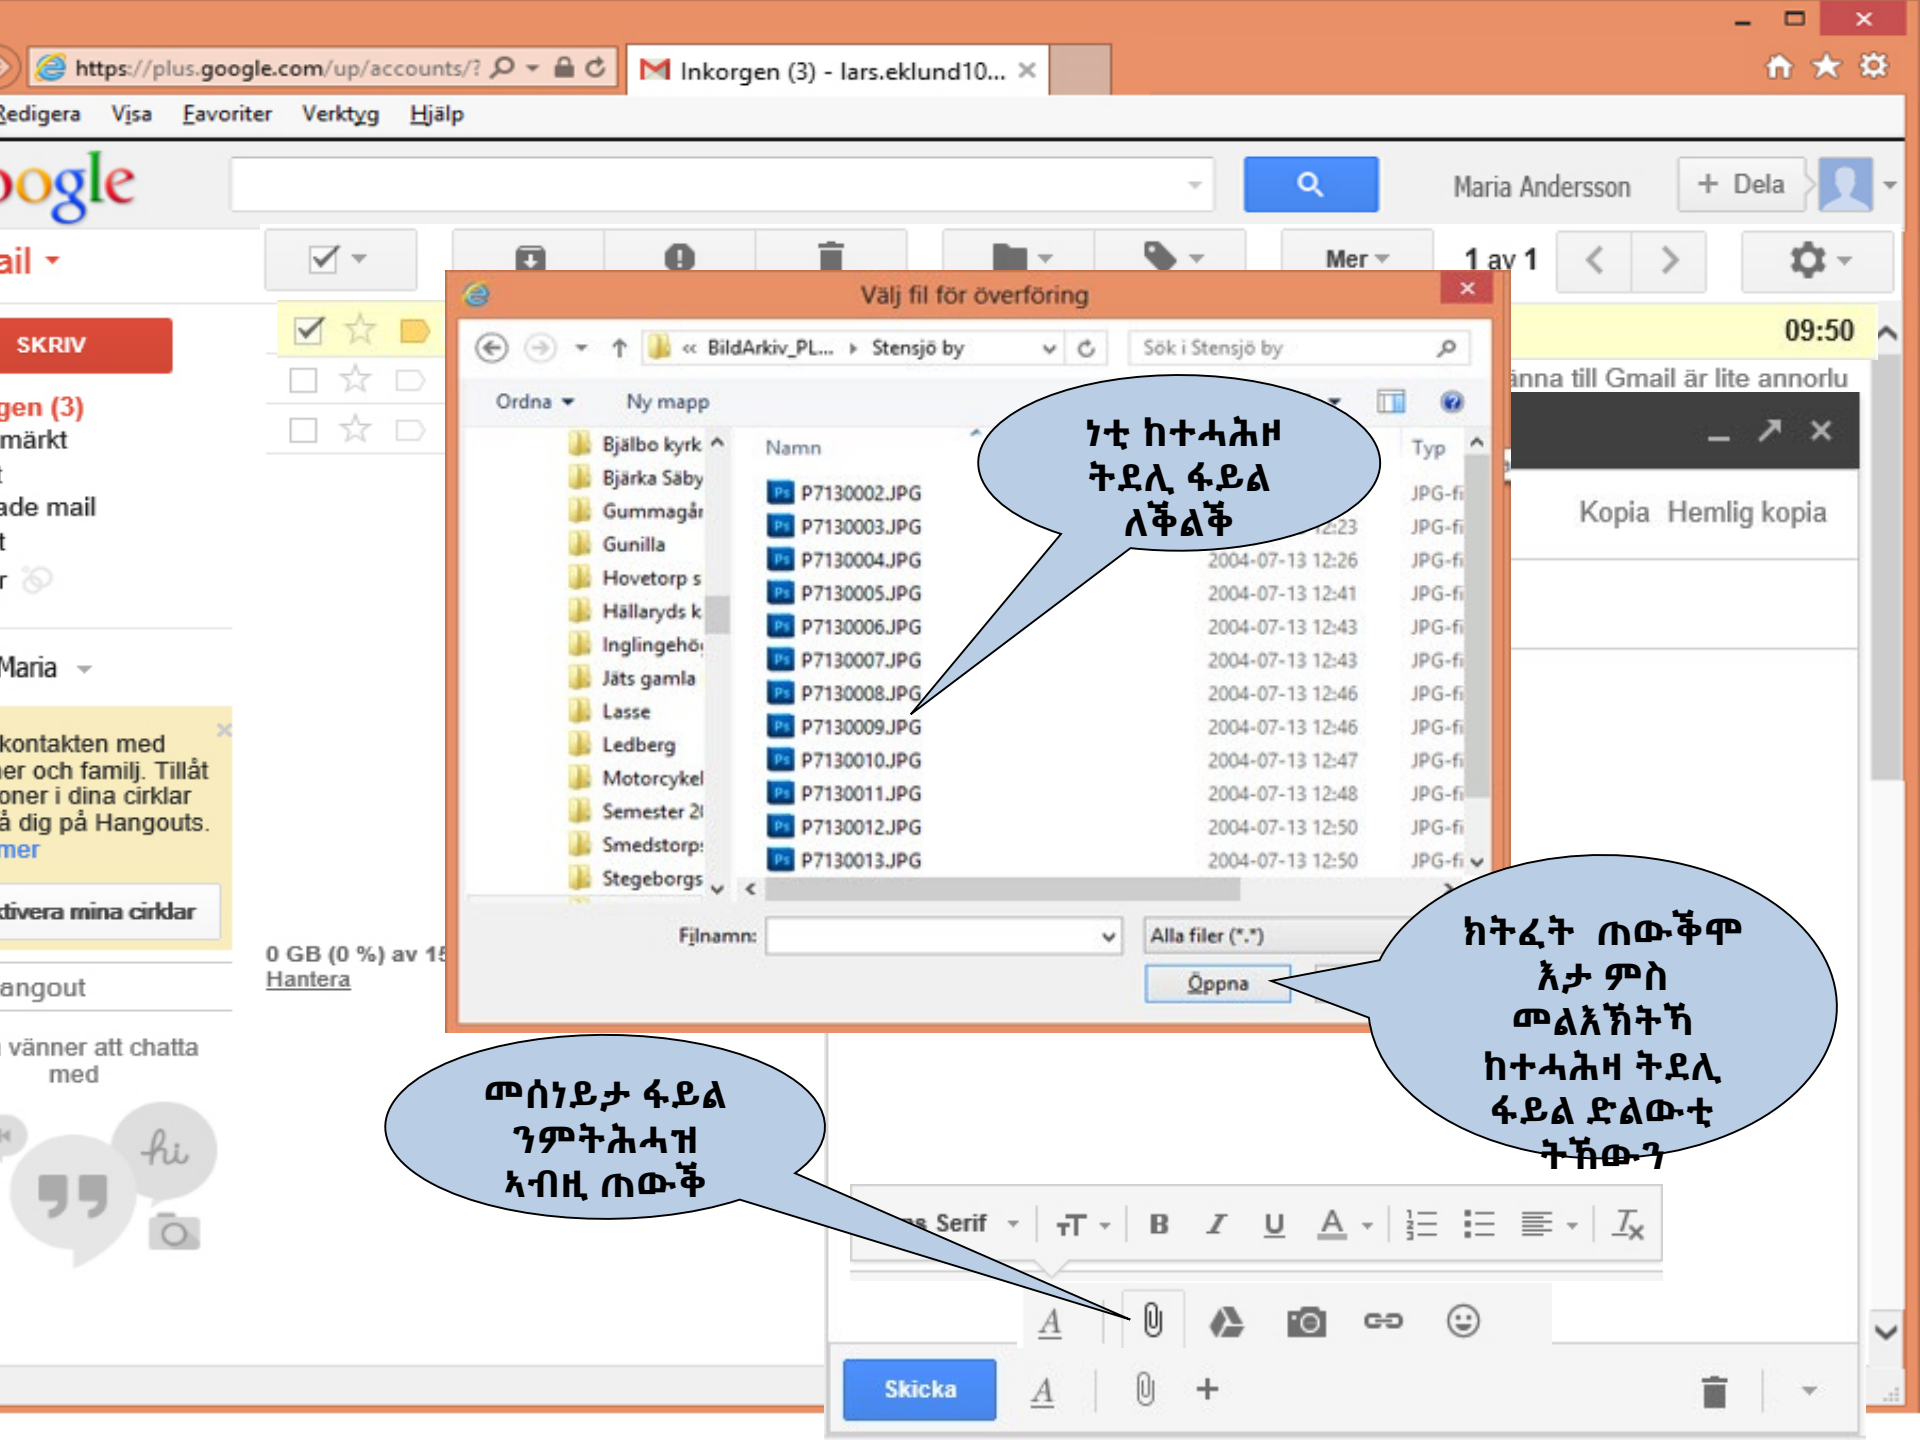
https://plus.google.com/up/accounts/?

Inkorgen (3) - lars.eklund10...

Redigera Visa Favoriter Verktyg Hjälp

oogle

Maria Andersson

+ Dela

ail

Mer

1 av 1

SKRIV

gen (3)
märkt
t
ade mail
t
r

Maria

kontakten med
er och familj. Tillåt
oner i dina cirklar
å dig på Hangouts.
mer

tivera mina cirklar

angout

vänner att chatta med

0 GB (0 %) av 15
Hantera

09:50

änna till Gmail är lite annorlu

Kopia Hemlig kopia

Välj fil för överföring

« BildArkiv_PL... › Stensjö by

Sök i Stensjö by

Ordna Ny mapp

Bjälbo kyrk
Bjärka Säby
Gummagår
Gunilla
Hovetorp s
Hällaryds k
Inglingehö
Jäts gamla
Lasse
Ledberg
Motorcykel
Semester 2
Smedstorp
Stegeborgs

Namn

Typ

P7130002.JPG
P7130003.JPG
P7130004.JPG
P7130005.JPG
P7130006.JPG
P7130007.JPG
P7130008.JPG
P7130009.JPG
P7130010.JPG
P7130011.JPG
P7130012.JPG
P7130013.JPG

12:23
2004-07-13 12:26
2004-07-13 12:41
2004-07-13 12:43
2004-07-13 12:43
2004-07-13 12:46
2004-07-13 12:46
2004-07-13 12:47
2004-07-13 12:48
2004-07-13 12:50
2004-07-13 12:50

JPG-fi

Filnamn:

Alla filer (*.*)

Öppna

ነቲ ከተሓሕዞ ትደሊ ፋይል ለቅልቕ

ክትፈት ጠውቕሞ እታ ምስ መልእኽትኻ ከተሓሕዛ ትደሊ ፋይል ድልውቲ ትኸውን

መሰነይታ ፋይል ንምትሕሓዝ ኣብዚ ጠውቕ

s Serif

Skicka